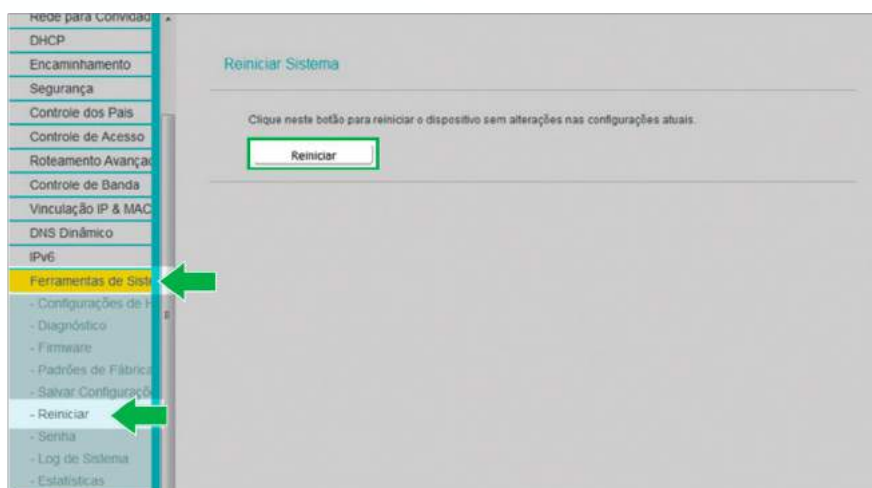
Rede para Convidad
DHCP
Encaminhamento
Segurança
Controle dos Pais
Controle de Acesso
Roteamento Avançad
Controle de Banda
Vinculação IP & MAC
DNS Dinâmico
IPv6
Ferramentas de Siste
- Configurações de H
- Diagnóstico
- Firmware
- Padrões de Fábrica
- Salvar Configuraçõ
- Reiniciar
- Senha
- Log de Sistema
- Estatísticas

Reiniciar Sistema

Clique neste botão para reiniciar o dispositivo sem alterações nas configurações atuais.

Reiniciar